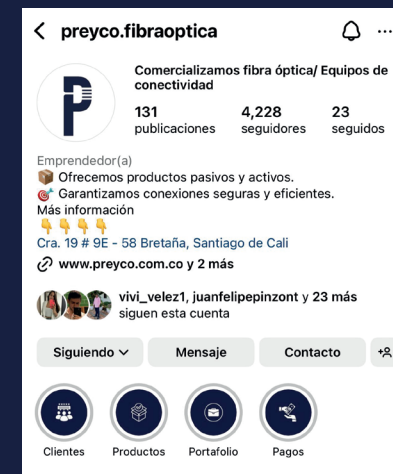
< preyco.fibraoptica

Comercializamos fibra óptica/ Equipos de conectividad

131 publicaciones
4,228 seguidores
23 seguidos

Emprendedor(a)
📦 Ofrecemos productos pasivos y activos.
🎯 Garantizamos conexiones seguras y eficientes.
Más información
👇👇👇👇
Cra. 19 # 9E - 58 Bretaña, Santiago de Cali
www.preyco.com.co y 2 más

vivi_velez1, juanfelipepinzont y 23 más siguen esta cuenta

Siguiendo
Mensaje
Contacto

Clientes
Productos
Portafolio
Pagos